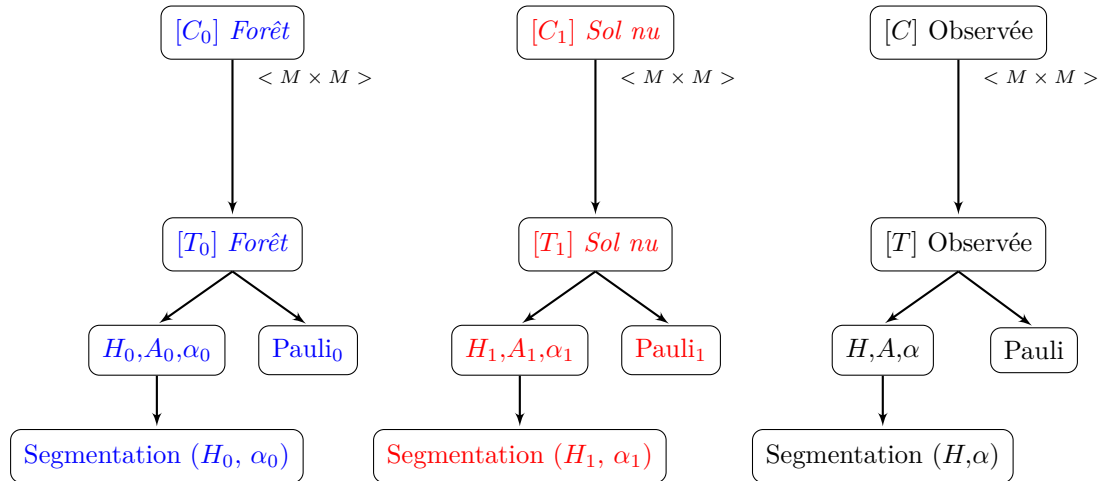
$[C_0]$ *Forêt*

$< M \times M >$

$[T_0]$ *Forêt*

$H_0$,$A_0$,$\alpha_0$

Pauli$_0$

Segmentation ($H_0$, $\alpha_0$)

$[C_1]$ *Sol nu*

$< M \times M >$

$[T_1]$ *Sol nu*

$H_1$,$A_1$,$\alpha_1$

Pauli$_1$

Segmentation ($H_1$, $\alpha_1$)

$[C]$ Observée

$< M \times M >$

$[T]$ Observée

$H$,$A$,$\alpha$

Pauli

Segmentation ($H$,$\alpha$)